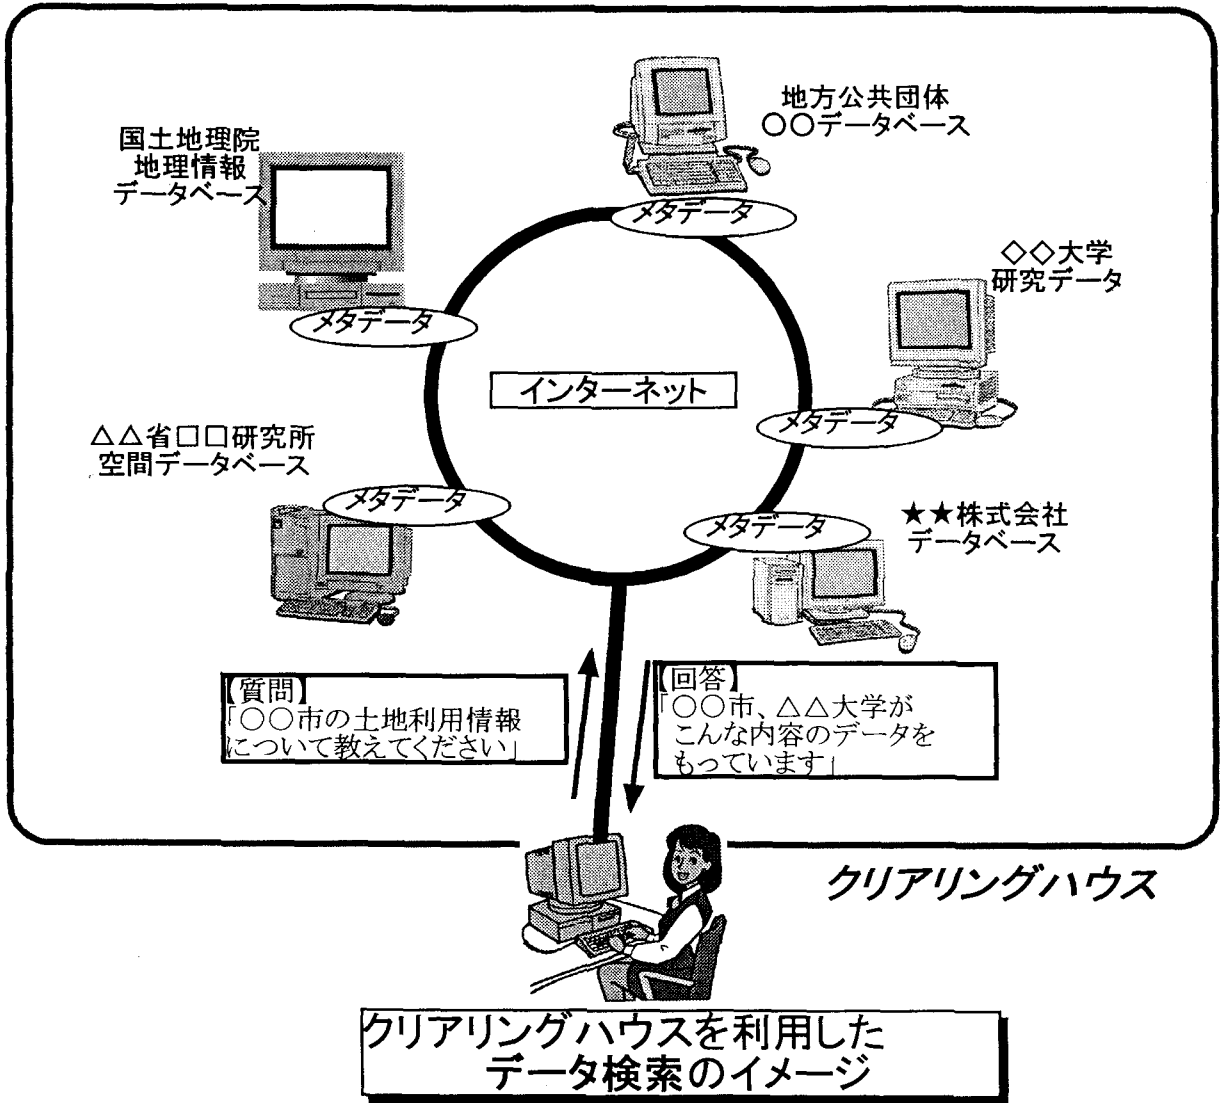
地方公共団体
○○データベース

国土地理院
地理情報
データベース

メタデータ

◇◇大学
研究データ

メタデータ

インターネット

メタデータ

△△省□□研究所
空間データベース

メタデータ

メタデータ

★★株式会社
データベース

【質問】
「○○市の土地利用情報について教えてください」

【回答】
「○○市、△△大学がこんな内容のデータをもっています」

クリアリングハウス

クリアリングハウスを利用した
データ検索のイメージ